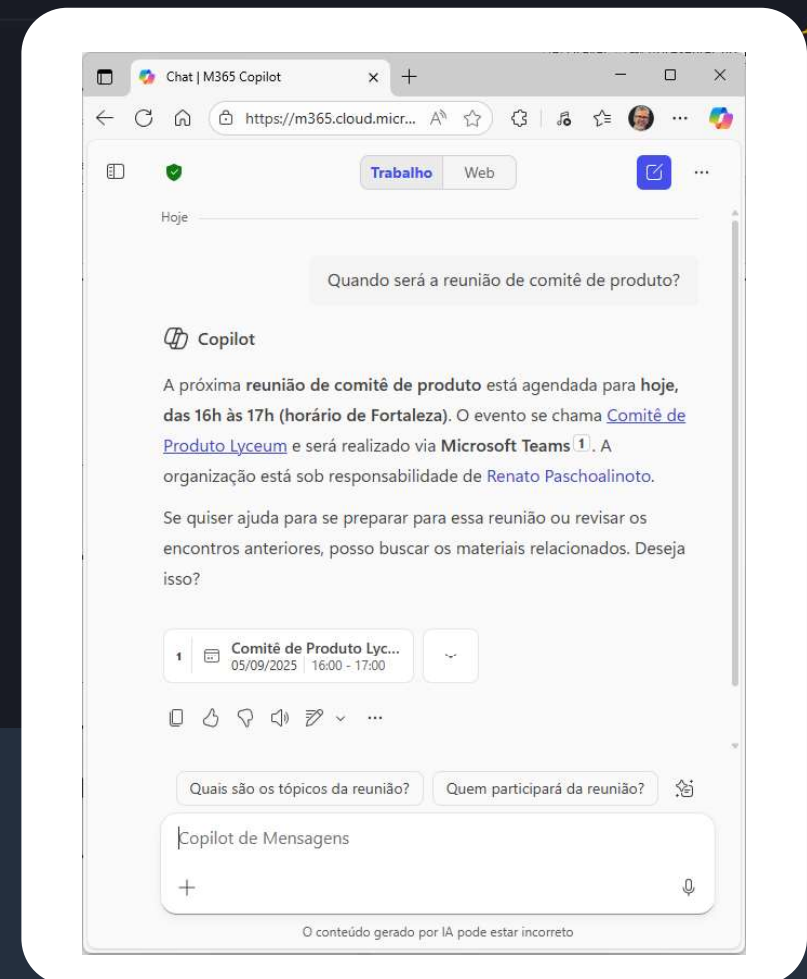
Chat | M365 Copilot

https://m365.cloud.micr...

Trabalho Web

Hoje

Quando será a reunião de comitê de produto?

Copilot

A próxima reunião de comitê de produto está agendada para hoje, das 16h às 17h (horário de Fortaleza). O evento se chama Comitê de Produto Lyceum e será realizado via Microsoft Teams 1. A organização está sob responsabilidade de Renato Paschoalinoto.

Se quiser ajuda para se preparar para essa reunião ou revisar os encontros anteriores, posso buscar os materiais relacionados. Deseja isso?

1 Comitê de Produto Lyc... 05/09/2025 | 16:00 - 17:00

Quais são os tópicos da reunião? Quem participará da reunião?

Copilot de Mensagens

O conteúdo gerado por IA pode estar incorreto